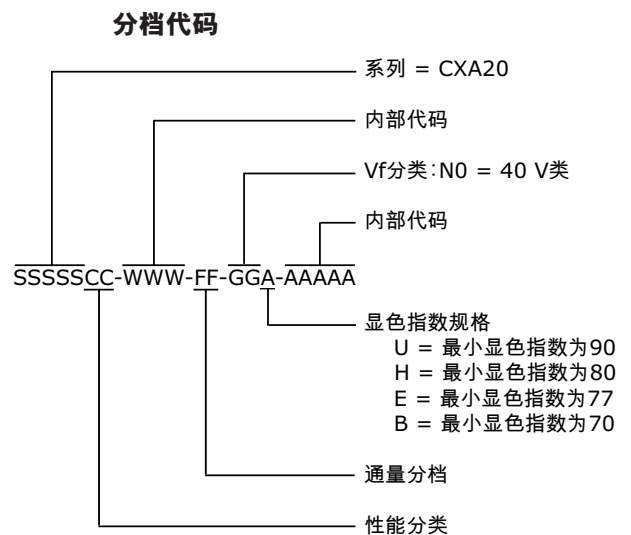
分档代码

系列 = CXA20

内部代码

Vf分类:N0 = 40 V类

内部代码

SSSSSCC-WWW-FF-GGA-AAAAA

显色指数规格
U = 最小显色指数为90
H = 最小显色指数为80
E = 最小显色指数为77
B = 最小显色指数为70

通量分档

性能分类